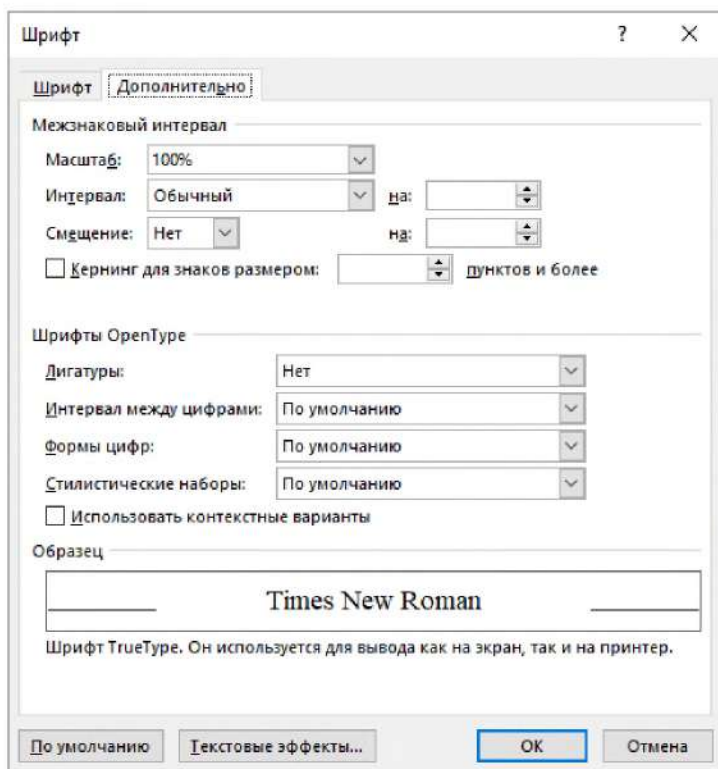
Шрифт ? ×

Шрифт Дополнительно

Межзнаковый интервал

Масштаб: 100%

Интервал: Обычный на:

Смещение: Нет на:

Кернинг для знаков размером: пунктов и более

Шрифты OpenType

Лигатуры: Нет

Интервал между цифрами: По умолчанию

Формы цифр: По умолчанию

Стилистические наборы: По умолчанию

Использовать контекстные варианты

Образец

Times New Roman

Шрифт TrueType. Он используется для вывода как на экран, так и на принтер.

По умолчанию Текстовые эффекты... ОК Отмена